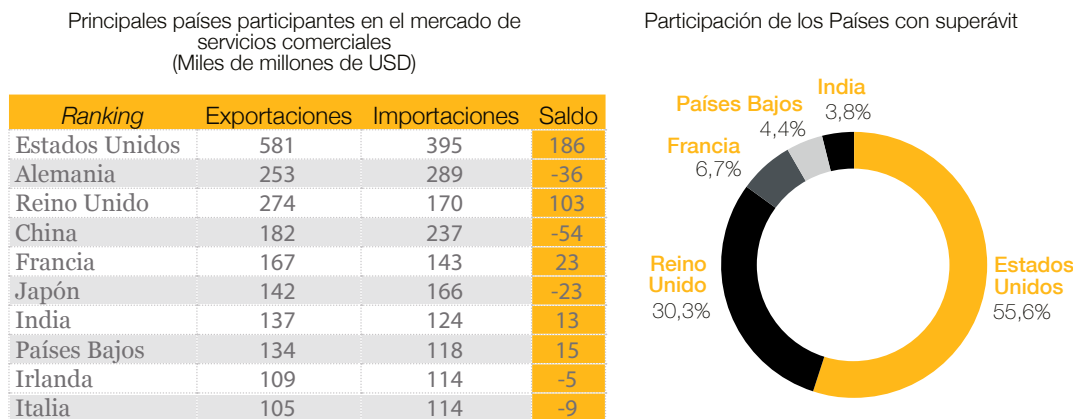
Principales países participantes en el mercado de servicios comerciales
(Miles de millones de USD)

| Ranking | Exportaciones | Importaciones | Saldo |
|---|---|---|---|
| Estados Unidos | 581 | 395 | 186 |
| Alemania | 253 | 289 | -36 |
| Reino Unido | 274 | 170 | 103 |
| China | 182 | 237 | -54 |
| Francia | 167 | 143 | 23 |
| Japón | 142 | 166 | -23 |
| India | 137 | 124 | 13 |
| Países Bajos | 134 | 118 | 15 |
| Irlanda | 109 | 114 | -5 |
| Italia | 105 | 114 | -9 |

Participación de los Países con superávit

India 3,8%
Países Bajos 4,4%
Francia 6,7%
Reino Unido 30,3%
Estados Unidos 55,6%